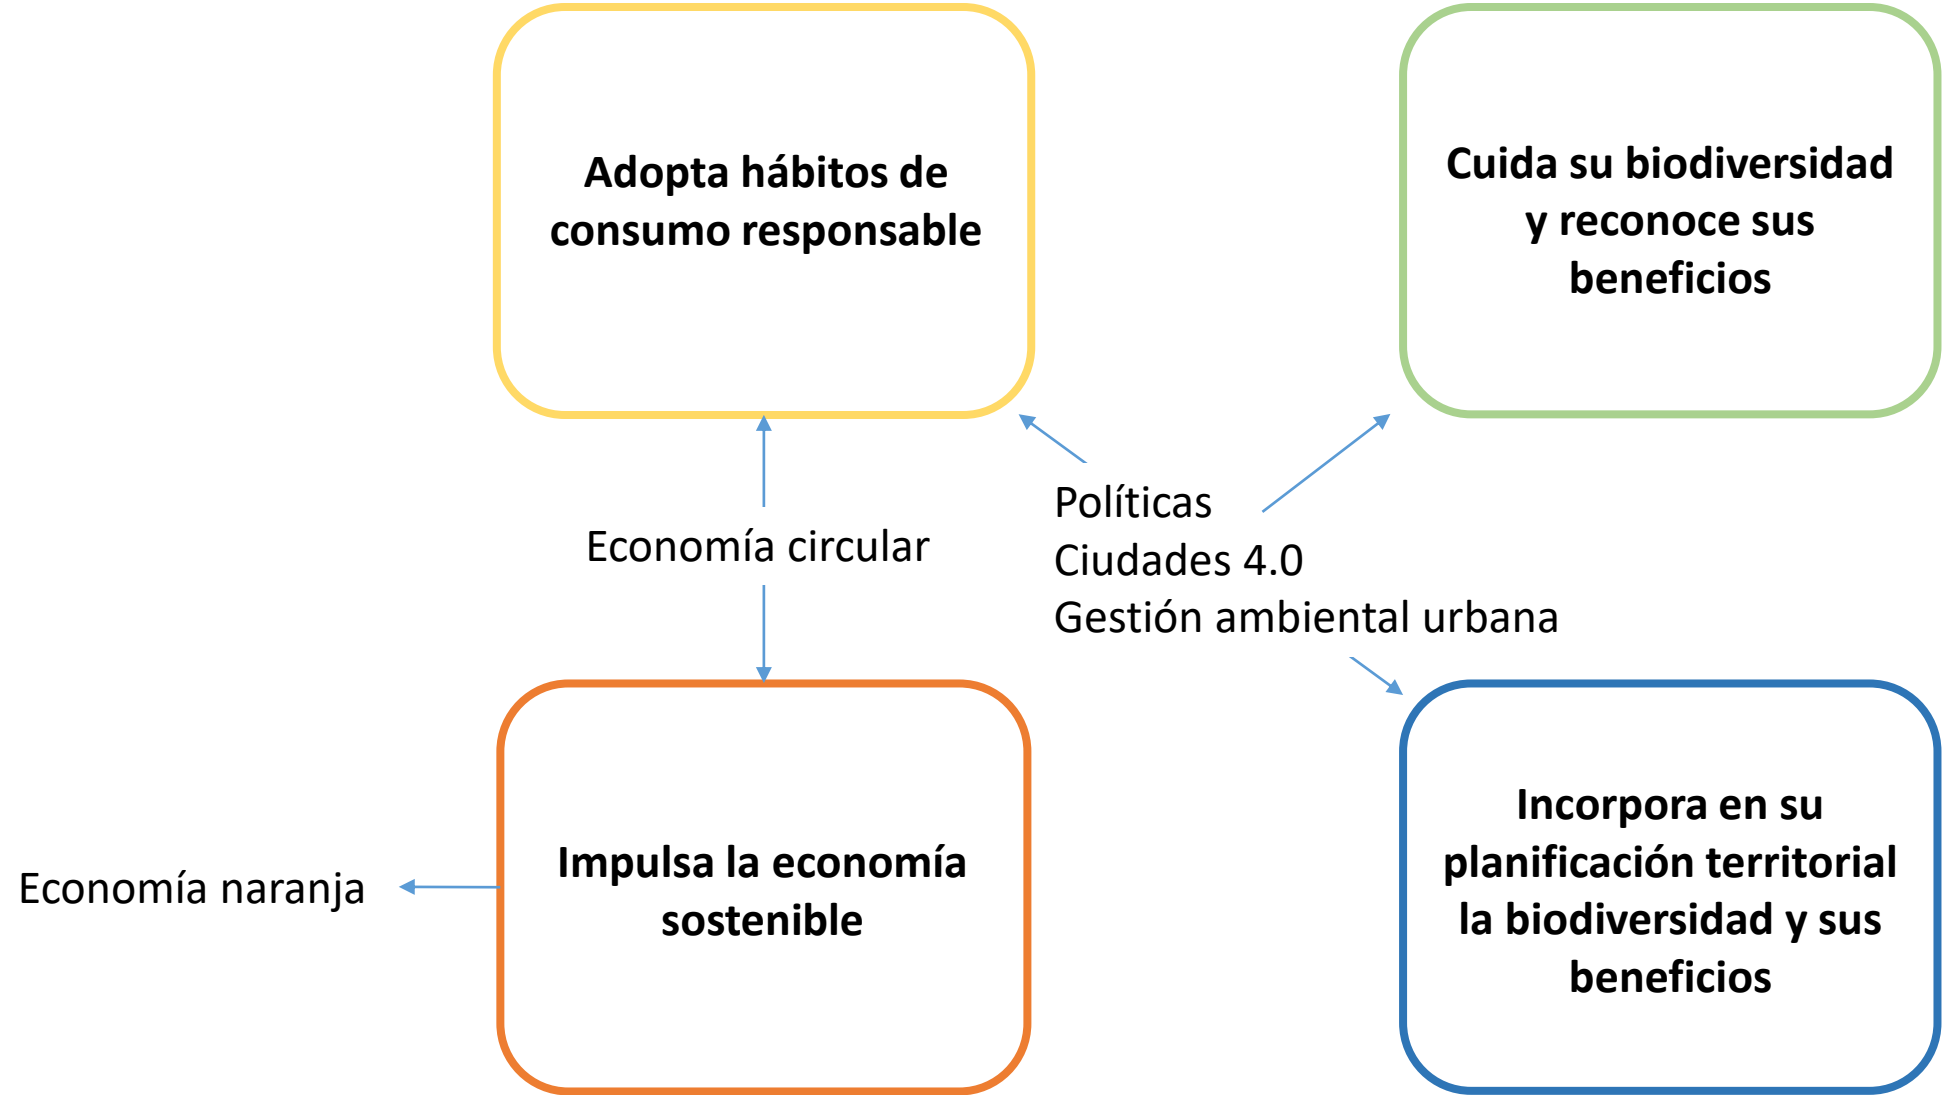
Adopta hábitos de consumo responsable

Cuida su biodiversidad y reconoce sus beneficios

Economía circular

Políticas
Ciudades 4.0
Gestión ambiental urbana

Economía naranja

Impulsa la economía sostenible

Incorpora en su planificación territorial la biodiversidad y sus beneficios